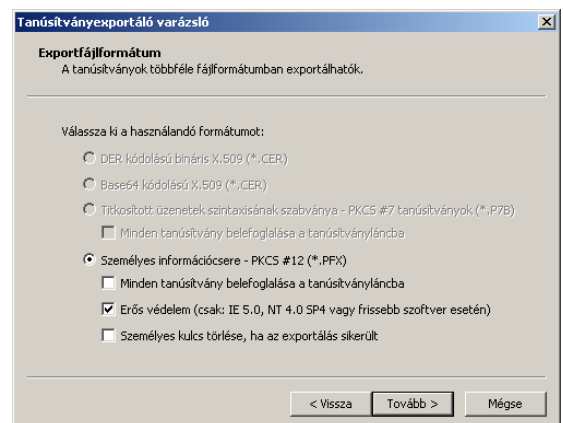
Tanúsítványexportáló varázsló

Exportfájlformátum
A tanúsítványok többféle fájlformátumban exportálhatók.

Válassza ki a használandó formátumot:

DER kódolású bináris X.509 (*.CER)

Base64 kódolású X.509 (*.CER)

Titkosított üzenetek szintaxisának szabványa - PKCS #7 tanúsítványok (*.P7B)

Minden tanúsítvány belefoglalása a tanúsítványláncba

Személyes információcsere - PKCS #12 (*.PFX)

Minden tanúsítvány belefoglalása a tanúsítványláncba

Erős védelem (csak: IE 5.0, NT 4.0 SP4 vagy frissebb szoftver esetén)

Személyes kulcs törlése, ha az exportálás sikerült

< Vissza | Tovább > | Mégse